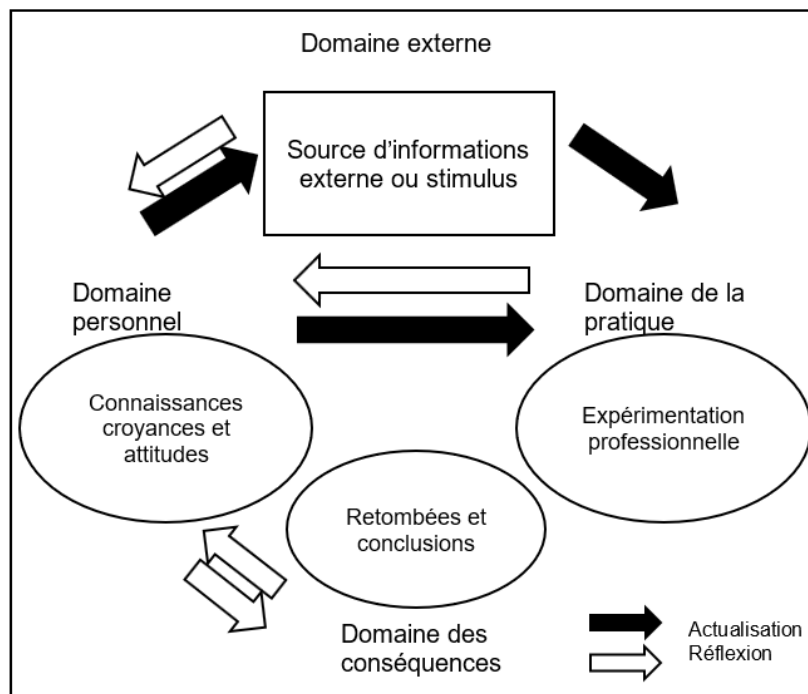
Domaine externe

Source d'informations externe ou stimulus

Domaine personnel

Domaine de la pratique

Connaissances croyances et attitudes

Expérimentation professionnelle

Retombées et conclusions

Domaine des conséquences

Actualisation
Réflexion